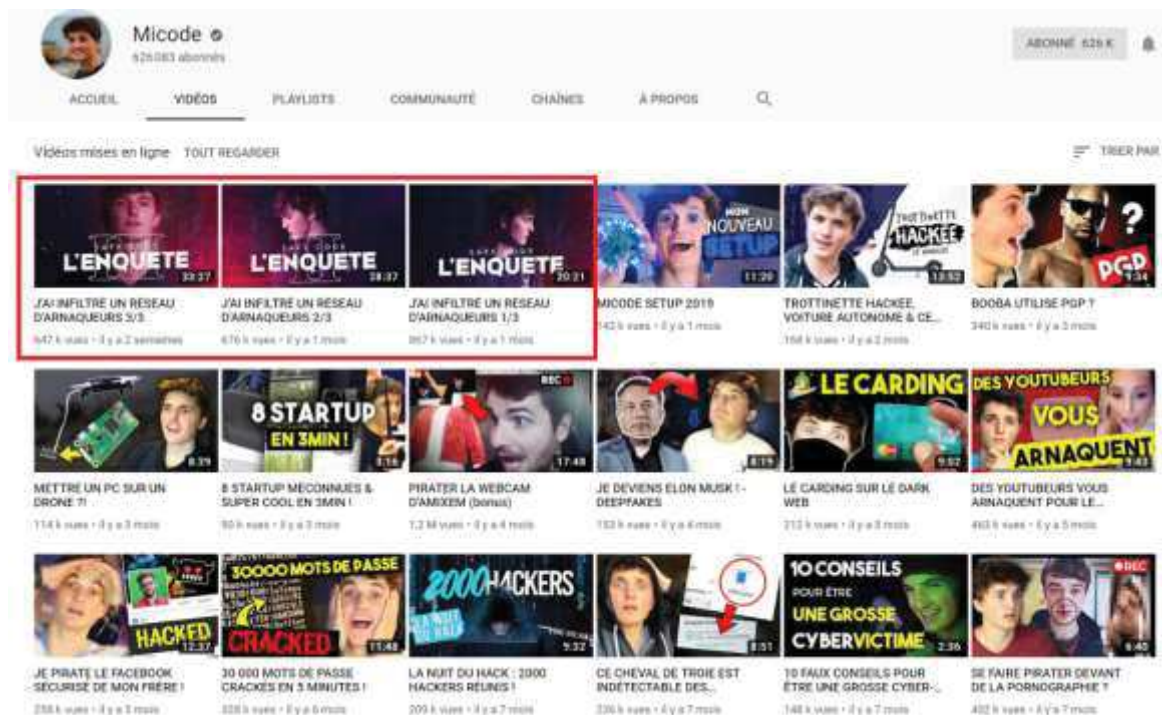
Micode
626083 abonnés

ABONNÉ 626 K

ACCUEIL VIDÉOS PLAYLISTS COMMUNAUTÉ CHAÎNES À PROPOS

Vidéos mises en ligne TOUT REGARDER

TRIER PAR

L'ENQUETE 33:27
J'AI INFILTRE UN RESEAU D'ARNAQUEURS 3/3
647 k vues • il y a 2 semaines

L'ENQUETE 28:37
J'AI INFILTRE UN RESEAU D'ARNAQUEURS 2/3
676 k vues • il y a 1 mois

L'ENQUETE 20:21
J'AI INFILTRE UN RESEAU D'ARNAQUEURS 1/3
867 k vues • il y a 1 mois

MON NOUVEAU SETUP 11:20
MICODE SETUP 2019
143 k vues • il y a 1 mois

TROTTINETTE HACKÉE 13:52
TROTTINETTE HACKEE, VOITURE AUTONOME & CE...
168 k vues • il y a 2 mois

? PGP 7:34
BOOBA UTILISE PGP ?
340 k vues • il y a 3 mois

8:39
METTRE UN PC SUR UN DRONE ?!
114 k vues • il y a 3 mois

8 STARTUP EN 3MIN ! 3:16
8 STARTUP MECONNUES & SUPER COOL EN 3MIN !
90 k vues • il y a 3 mois

REC 17:48
PIRATER LA WEBCAM D'AMIXEM (bonus)
1,2 M vues • il y a 4 mois

6:19
JE DEVIENS ELON MUSK ! - DEEPFAKES
153 k vues • il y a 4 mois

LE CARDING 9:52
LE CARDING SUR LE DARK WEB
212 k vues • il y a 5 mois

DES YOUTUBEURS VOUS ARNAQUENT 9:43
DES YOUTUBEURS VOUS ARNAQUENT POUR LE...
460 k vues • il y a 5 mois

HACKED 12:37
JE PIRATE LE FACEBOOK SECURISE DE MON FRERE !
258 k vues • il y a 5 mois

30000 MOTS DE PASSE CRACKED 11:48
30 000 MOTS DE PASSE CRACKES EN 3 MINUTES !
328 k vues • il y a 6 mois

2000 HACKERS LA NUIT DU HACK 5:32
LA NUIT DU HACK : 2000 HACKERS REUNIS !
209 k vues • il y a 7 mois

3:51
CE CHEVAL DE TROIE EST INDÉTECTABLE DES...
226 k vues • il y a 7 mois

10 CONSEILS POUR ÊTRE UNE GROSSE CYBERVICTIME 2:36
10 FAUX CONSEILS POUR ÊTRE UNE GROSSE CYBER-...
148 k vues • il y a 7 mois

REC 6:40
SE FAIRE PIRATER DEVANT DE LA PORNOGRAPHIE ?
402 k vues • il y a 7 mois